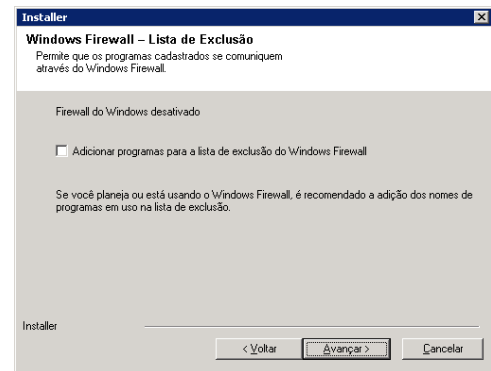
Installer

Windows Firewall – Lista de Exclusão

Permite que os programas cadastrados se comuniquem através do Windows Firewall.

Firewall do Windows desativado

Adicionar programas para a lista de exclusão do Windows Firewall

Se você planeja ou está usando o Windows Firewall, é recomendado a adição dos nomes de programas em uso na lista de exclusão.

Installer

< Voltar

Avançar >

Cancelar